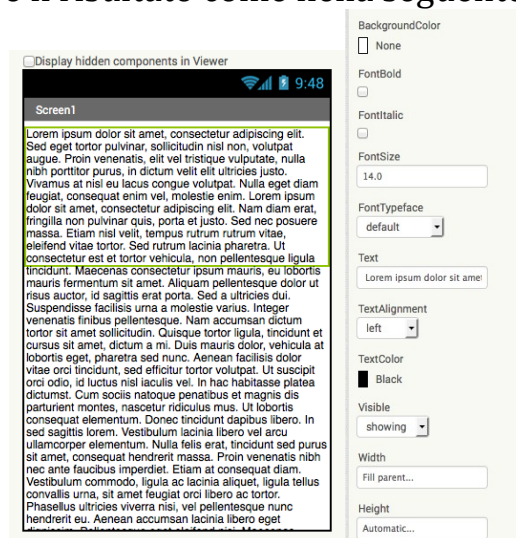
e il risultato come nella seguente

Display hidden components in Viewer

9:48

Screen1

Lorem ipsum dolor sit amet, consectetur adipiscing elit. Sed eget tortor pulvinar, sollicitudin nisl non, volutpat augue. Proin venenatis, elit vel tristique vulputate, nulla nibh porttitor purus, in dictum velit elit ultricies justo. Vivamus at nisl eu lacus congue volutpat. Nulla eget diam feugiat, consequat enim vel, molestie enim. Lorem ipsum dolor sit amet, consectetur adipiscing elit. Nam diam erat, fringilla non pulvinar quis, porta et justo. Sed nec posuere massa. Etiam nisl velit, tempus rutrum rutrum vitae, eleifend vitae tortor. Sed rutrum lacinia pharetra. Ut consectetur est et tortor vehicula, non pellentesque ligula tincidunt. Maecenas consectetur ipsum mauris, eu lobortis mauris fermentum sit amet. Aliquam pellentesque dolor ut risus auctor, id sagittis erat porta. Sed a ultricies dui. Suspendisse facilisis urna a molestie varius. Integer venenatis finibus pellentesque. Nam accumsan dictum tortor sit amet sollicitudin. Quisque tortor ligula, tincidunt et cursus sit amet, dictum a mi. Duis mauris dolor, vehicula at lobortis eget, pharetra sed nunc. Aenean facilisis dolor vitae orci tincidunt, sed efficitur tortor volutpat. Ut suscipit orci odio, id luctus nisl iaculis vel. In hac habitasse platea dictumst. Cum sociis natoque penatibus et magnis dis parturient montes, nascetur ridiculus mus. Ut lobortis consequat elementum. Donec tincidunt dapibus libero. In sed sagittis lorem. Vestibulum lacinia libero vel arcu ullamcorper elementum. Nulla felis erat, tincidunt sed purus sit amet, consequat hendrerit massa. Proin venenatis nibh nec ante faucibus imperdiet. Etiam at consequat diam. Vestibulum commodo, ligula ac lacinia aliquet, ligula tellus convallis urna, sit amet feugiat orci libero ac tortor. Phasellus ultricies viverra nisi, vel pellentesque nunc hendrerit eu. Aenean accumsan lacinia libero eget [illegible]

BackgroundColor
None
FontBold
FontItalic
FontSize
14.0
FontTypeface
default
Text
Lorem ipsum dolor sit amet
TextAlignment
left
TextColor
Black
Visible
showing
Width
Fill parent...
Height
Automatic...